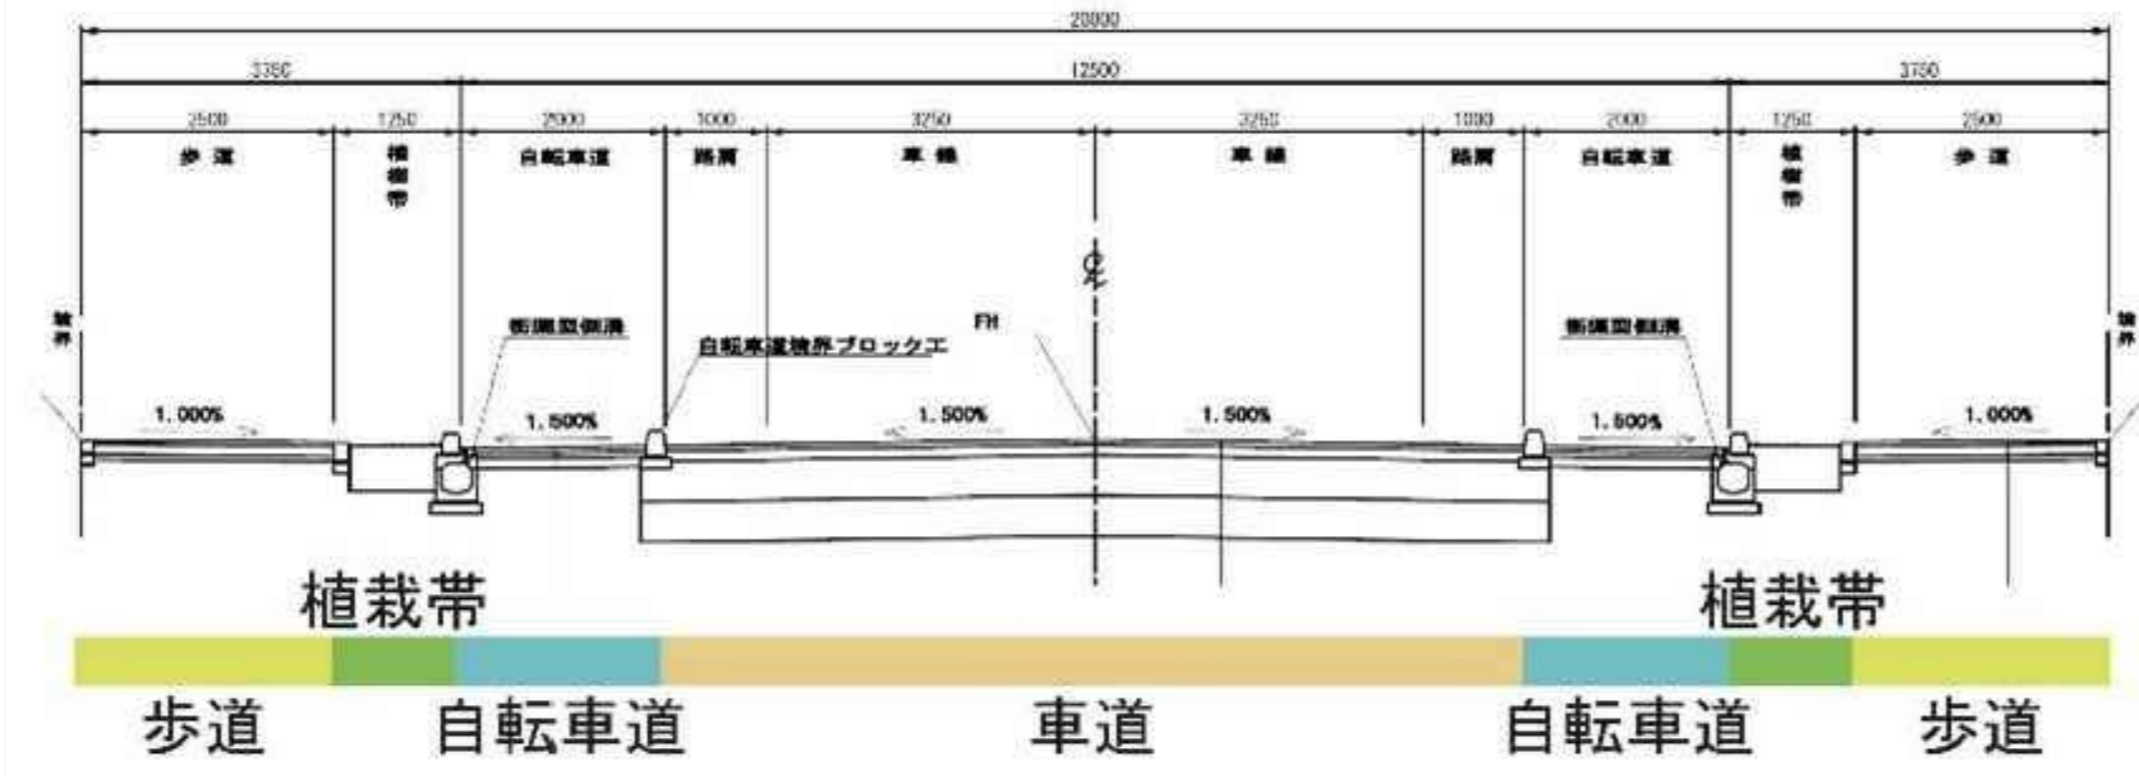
20000

3350 12500 3750

2500 1250 2000 1000 3250 3250 1000 2000 1250 2500

歩道 植栽帯 自転車道 路肩 車線 車線 路肩 自転車道 植栽帯 歩道

境界 境界

街渠型側溝 自転車道境界ブロック工 FH 街渠型側溝

℄

1.000% 1.500% 1.500% 1.500% 1.500% 1.000%

植栽帯 植栽帯

歩道 自転車道 車道 自転車道 歩道